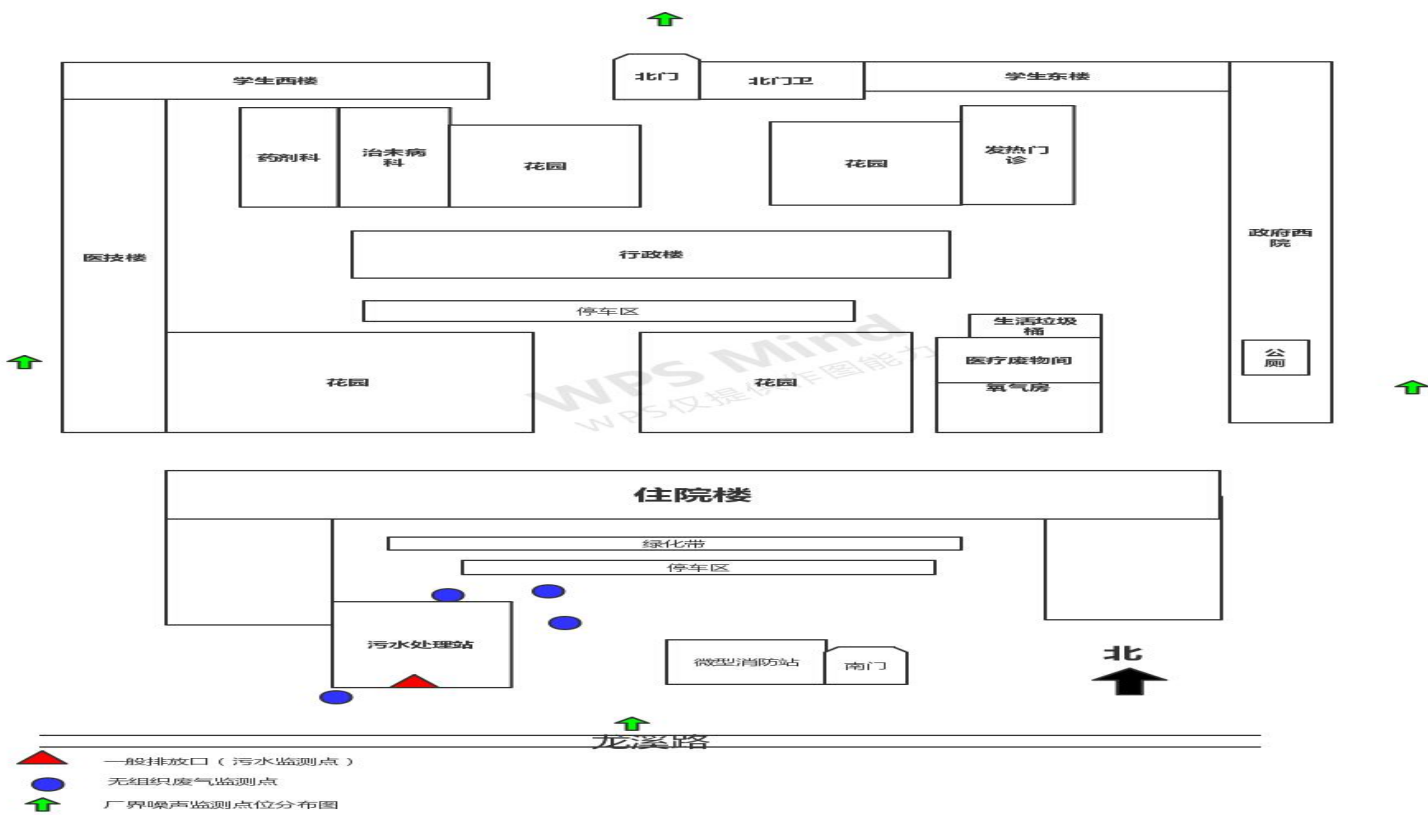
学生西楼

北门

北门卫

学生东楼

药剂科

治未病科

花园

花园

发热门诊

医技楼

行政楼

政府西院

停车区

生活垃圾桶

公厕

花园

花园

医疗废物间

氧气房

WPS Mind
WPS仅提供作图能力

住院楼

绿化带

停车区

污水处理站

微型消防站

南门

北

龙溪路

一般排放口（污水监测点）

无组织废气监测点

厂界噪声监测点位分布图